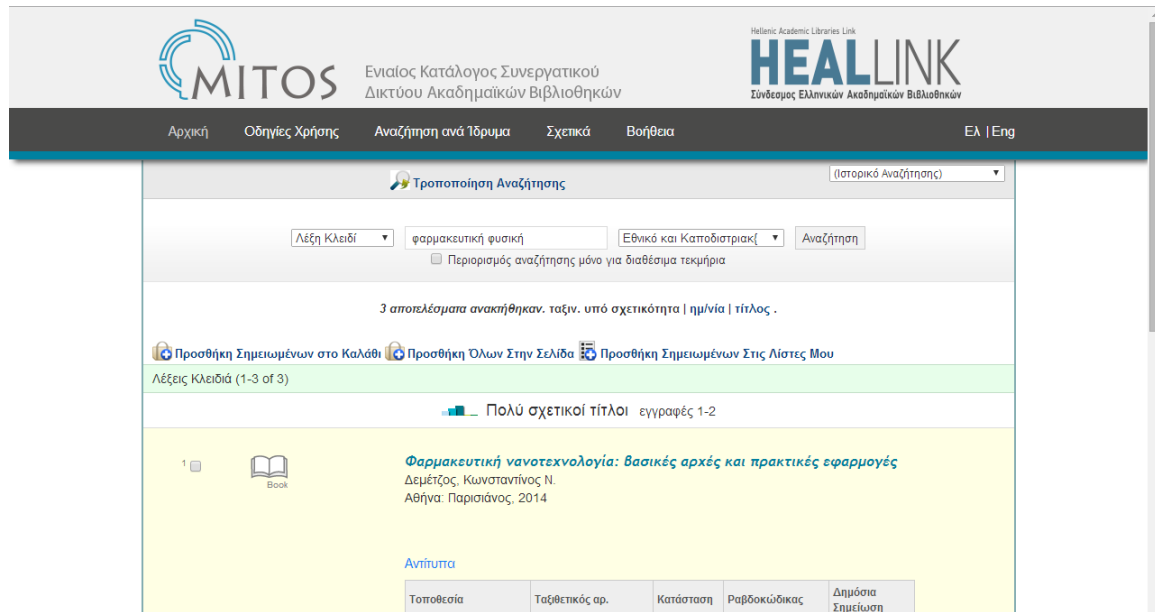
MITOS
Ενιαίος Κατάλογος Συνεργατικού Δικτύου Ακαδημαϊκών Βιβλιοθηκών

Hellenic Academic Libraries Link
HEALLINK
Σύνδεσμος Ελληνικών Ακαδημαϊκών Βιβλιοθηκών

Αρχική Οδηγίες Χρήσης Αναζήτηση ανά Ίδρυμα Σχετικά Βοήθεια Ελ | Eng

Τροποποίηση Αναζήτησης
(Ιστορικό Αναζήτησης)

Λέξη Κλειδί
φαρμακευτική φυσική
Εθνικό και Καποδιστριακ(
Αναζήτηση
Περιορισμός αναζήτησης μόνο για διαθέσιμα τεκμήρια

3 αποτελέσματα ανακτήθηκαν. ταξιν. υπό σχετικότητα | ημ/νία | τίτλος .

Προσθήκη Σημειωμένων στο Καλάθι Προσθήκη Όλων Στην Σελίδα Προσθήκη Σημειωμένων Στις Λίστες Μου

Λέξεις Κλειδιά (1-3 of 3)

Πολύ σχετικοί τίτλοι εγγραφές 1-2

1
Book
Φαρμακευτική νανοτεχνολογία: βασικές αρχές και πρακτικές εφαρμογές
Δεμέτζος, Κωνσταντίνος Ν.
Αθήνα: Παρισιάνος, 2014

Αντίτυπα

| Τοποθεσία | Ταξιθετικός αρ. | Κατάσταση | Ραβδοκώδικας | Δημόσια Σημείωση |
|---|---|---|---|---|